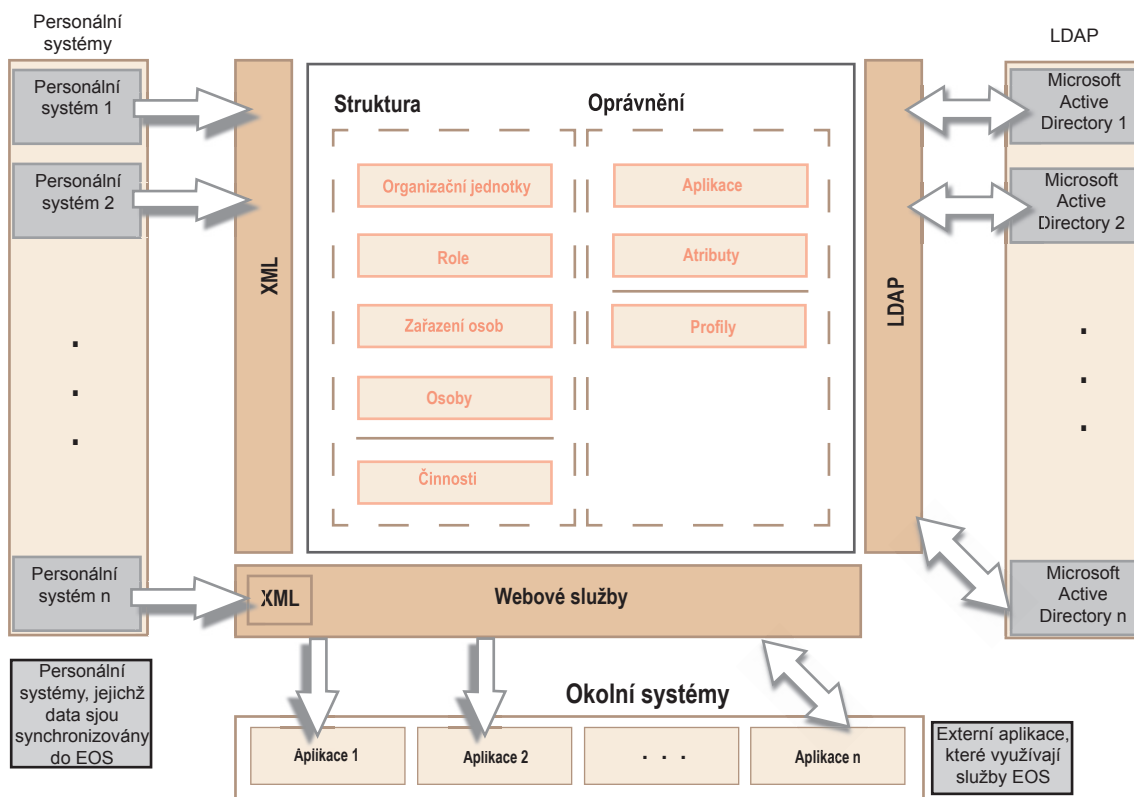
Personální systémy

Personální systém 1

Personální systém 2

.
.
.

Personální systém n

XML

Struktura

Organizační jednotky

Role

Zařazení osob

Osoby

Činnosti

Oprávnění

Aplikace

Atributy

Profily

LDAP

LDAP

Microsoft Active Directory 1

Microsoft Active Directory 2

.
.
.

Microsoft Active Directory n

XML

Webové služby

Personální systémy, jejichž data sjou synchronizovány do EOS

Okolní systémy

Aplikace 1

Aplikace 2

. . .

Aplikace n

Externí aplikace, které využívají služby EOS